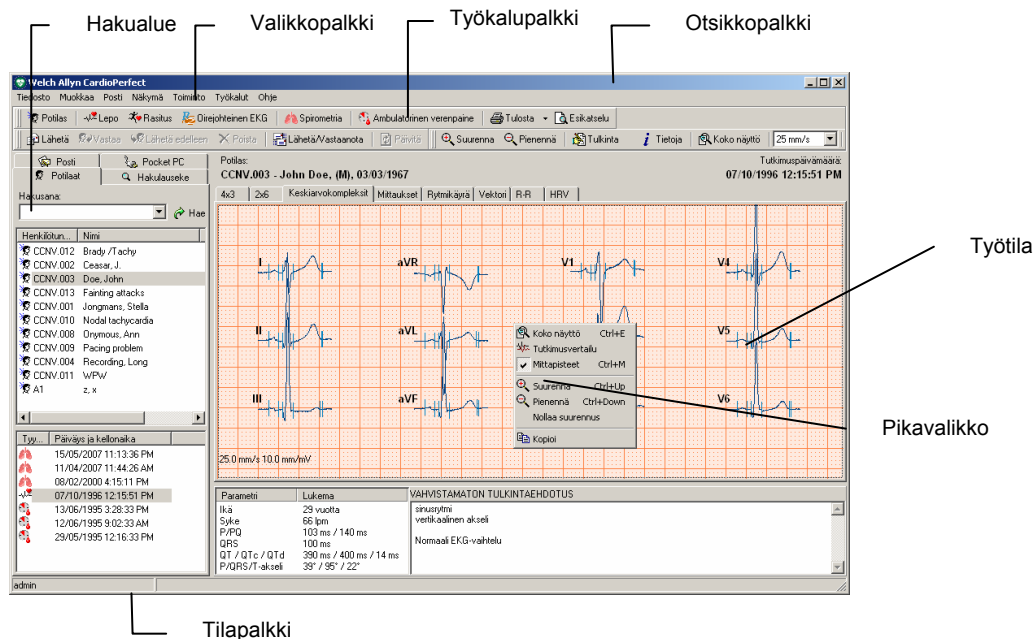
Hakualue
Valikkopalkki
Työkalupalkki
Otsikkopalkki

Welch Allyn CardioPerfect

Tiedosto Muokkaa Posti Näkymä Toiminto Työkalut Ohje

Potilas | Lepo | Rasitus | Oirejohteinen EKG | Spirometria | Ambulatorinen verenpaine | Tulosta | Esikatselu

Lähetä | Vastaa | Lähetä edelleen | Poista | Lähetä/Vastaanota | Päivitä | Suurenna | Pienennä | Tulkinta | Tietoja | Koko näyttö | 25 mm/s

Posti | Pocket PC
Potilaat | Hakulauseke

Hakusana:
Hae

| Henkilötun... | Nimi |
|---|---|
| CCNV.012 | Brady /Tachy |
| CCNV.002 | Ceasar, J. |
| CCNV.003 | Doe, John |
| CCNV.013 | Fainting attacks |
| CCNV.001 | Jongmans, Stella |
| CCNV.010 | Nodal tachycardia |
| CCNV.008 | Onymous, Ann |
| CCNV.009 | Pacing problem |
| CCNV.004 | Recording, Long |
| CCNV.011 | WPW |
| A1 | z, x |

| Tyy... | Päiväys ja kellonaika |
|---|---|
| | 15/05/2007 11:13:36 PM |
| | 11/04/2007 11:44:26 AM |
| | 08/02/2000 4:15:11 PM |
| | 07/10/1996 12:15:51 PM |
| | 13/06/1995 3:28:33 PM |
| | 12/06/1995 9:02:33 AM |
| | 29/05/1995 12:16:33 PM |

Potilas:
CCNV.003 - John Doe, (M), 03/03/1967
Tutkimuspäivämäärä:
07/10/1996 12:15:51 PM

4x3 | 2x6 | Keskiarvokompleksit | Mittaukset | Rytmikäyrä | Vektori | R-R | HRV

I
aVR
V1
V4
II
aVL
V5
III
aVF
V6

Koko näyttö Ctrl+E
Tutkimusvertailu
Mittapisteet Ctrl+M
Suurenna Ctrl+Up
Pienennä Ctrl+Down
Nollaa suurennus
Kopioi

25.0 mm/s 10.0 mm/mV

| Parametri | Lukema |
|---|---|
| Ikä | 29 vuotta |
| Syke | 66 lpm |
| P/PQ | 103 ms / 140 ms |
| QRS | 100 ms |
| QT / QTc / QTd | 390 ms / 400 ms / 14 ms |
| P/QRS/T-akseli | 39° / 95° / 22° |

VAHVISTAMATON TULKINTAEHDOTUS
sinusrytmi
vertikaalinen akseli

Normaali EKG-vaihtelu

admin

Työtila
Pikavalikko
Tilapalkki